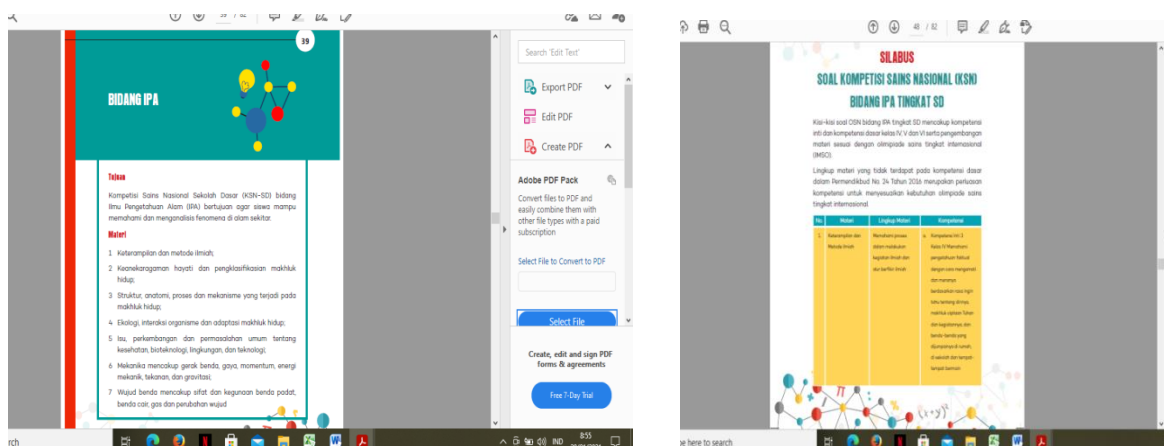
39 / 82

39

BIDANG IPA

Tujuan

Kompetisi Sains Nasional Sekolah Dasar (KSN-SD) bidang Ilmu Pengetahuan Alam (IPA) bertujuan agar siswa mampu memahami dan menganalisis fenomena di alam sekitar.

Materi

1 Keterampilan dan metode ilmiah;
2 Keanekaragaman hayati dan pengklasifikasian makhluk hidup;
3 Struktur, anatomi, proses dan mekanisme yang terjadi pada makhluk hidup;
4 Ekologi, interaksi organisme dan adaptasi makhluk hidup;
5 Isu, perkembangan dan permasalahan umum tentang kesehatan, bioteknologi, lingkungan, dan teknologi;
6 Mekanika mencakup gerak benda, gaya, momentum, energi mekanik, tekanan, dan gravitasi;
7 Wujud benda mencakup sifat dan kegunaan benda padat, benda cair, gas dan perubahan wujud

Search 'Edit Text'

Export PDF

Edit PDF

Create PDF

Adobe PDF Pack

Convert files to PDF and easily combine them with other file types with a paid subscription

Select File to Convert to PDF

Select File

Create, edit and sign PDF forms & agreements

Free 7-Day Trial

rch

8:55

IND

40 / 82

SILABUS
SOAL KOMPETISI SAINS NASIONAL (KSN)
BIDANG IPA TINGKAT SD

Kisi-kisi soal OSN bidang IPA tingkat SD mencakup kompetensi inti dan kompetensi dasar kelas IV, V dan VI serta pengembangan materi sesuai dengan olimpiade sains tingkat internasional (IMSO).

Lingkup materi yang tidak terdapat pada kompetensi dasar dalam Permendikbud No. 24 Tahun 2016 merupakan perluasan kompetensi untuk menyesuaikan kebutuhan olimpiade sains tingkat internasional.

| No. | Materi | Lingkup Materi | Kompetensi |
|---|---|---|---|
| 1. | Keterampilan dan Metode Ilmiah | Memahami proses dalam melakukan kegiatan ilmiah dan skor berfikir ilmiah | a. Kompetensi Inti 3 Kelas IV Memahami pengetahuan faktual dengan cara mengamati dan menanya berdasarkan rasa ingin tahu tentang dirinya, makhluk ciptaan Tuhan dan kegiatannya, dan benda-benda yang dijumpainya di rumah, di sekolah dan tempat bermain |

pe here to search